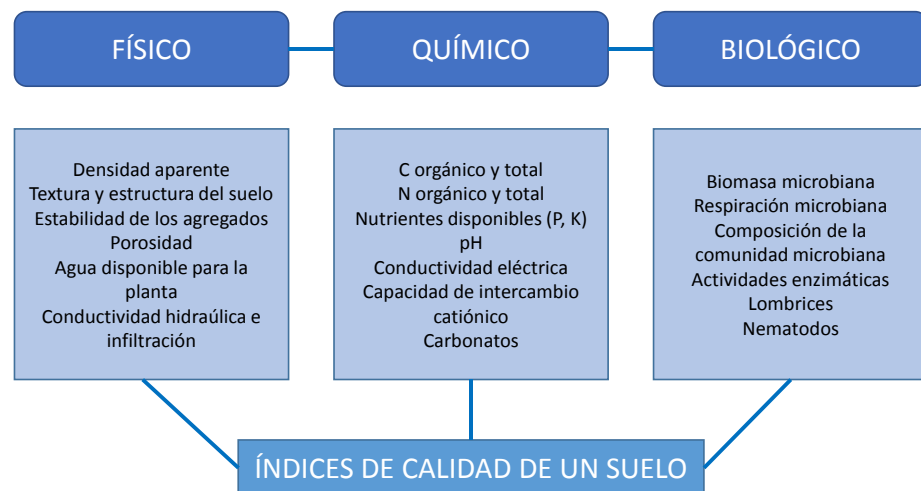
FÍSICO

QUÍMICO

BIOLÓGICO

Densidad aparente
Textura y estructura del suelo
Estabilidad de los agregados
Porosidad
Agua disponible para la planta
Conductividad hidraúlica e infiltración

C orgánico y total
N orgánico y total
Nutrientes disponibles (P, K)
pH
Conductividad eléctrica
Capacidad de intercambio catiónico
Carbonatos

Biomasa microbiana
Respiración microbiana
Composición de la comunidad microbiana
Actividades enzimáticas
Lombrices
Nematodos

ÍNDICES DE CALIDAD DE UN SUELO